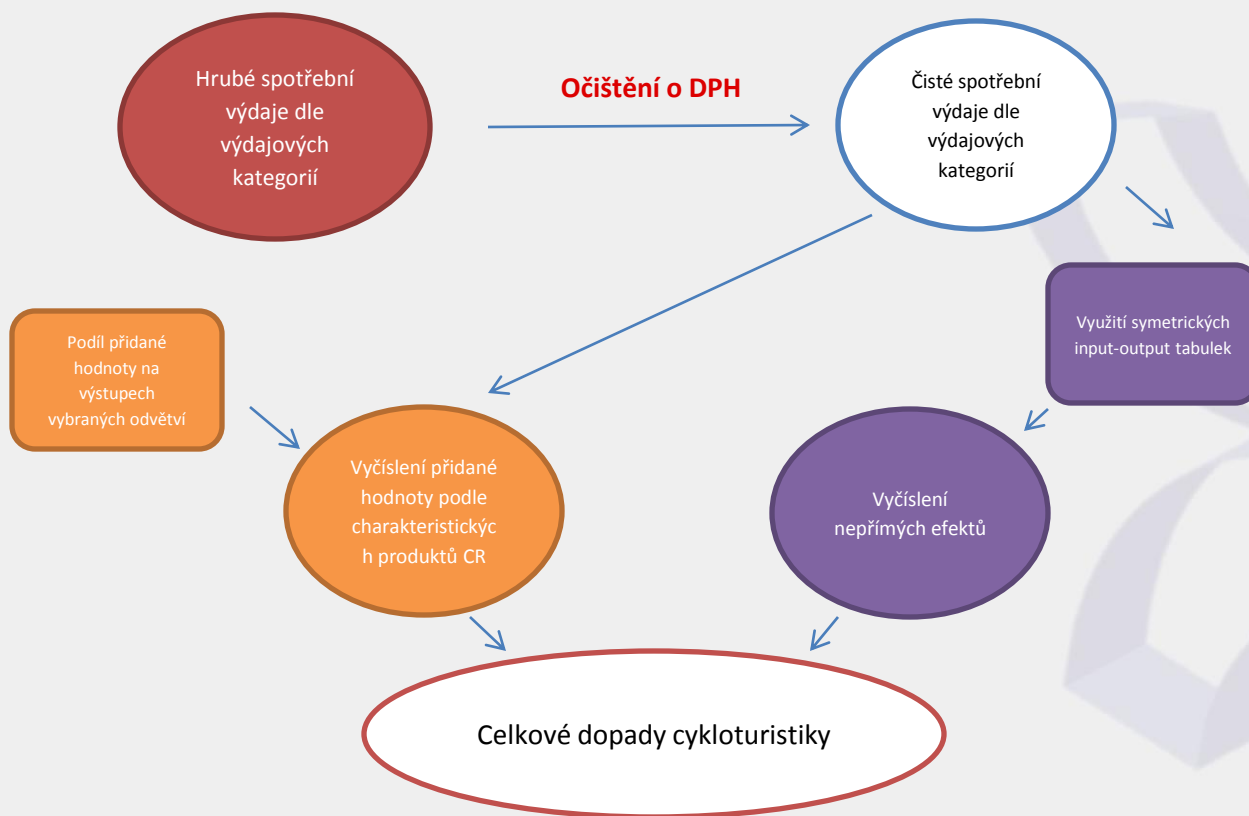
Hrubé spotřební výdaje dle výdajových kategorií

Očištění o DPH

Čisté spotřební výdaje dle výdajových kategorií

Podíl přidané hodnoty na výstupech vybraných odvětví

Využití symetrických input-output tabulek

Vyčíslení přidané hodnoty podle charakteristickýc h produktů CR

Vyčíslení nepřímých efektů

Celkové dopady cykloturistiky